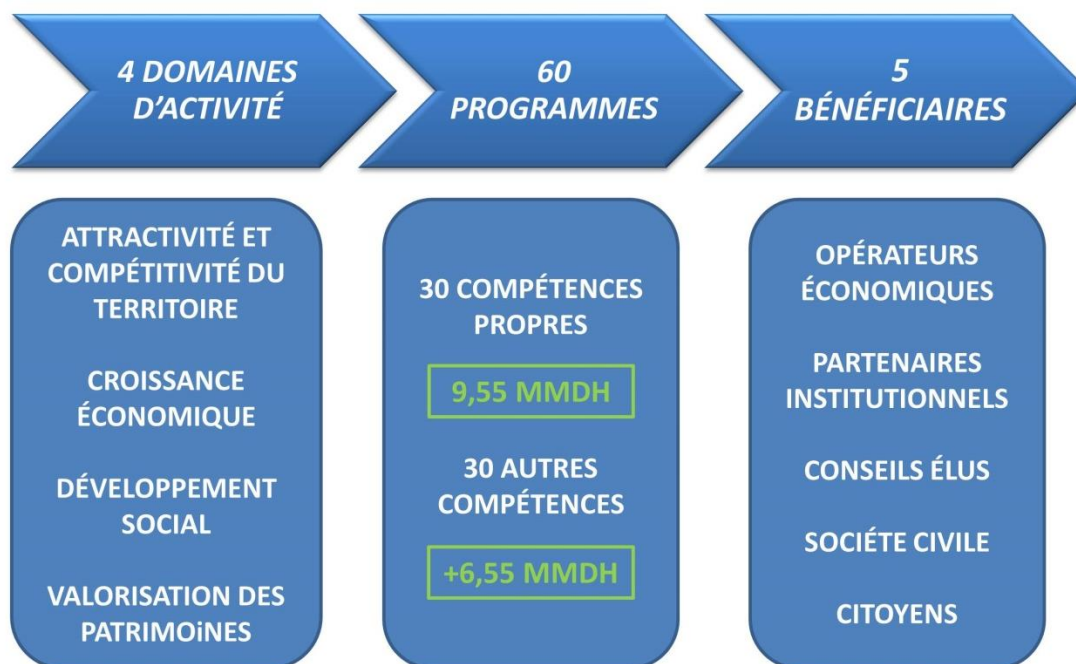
4 DOMAINES D'ACTIVITÉ

60 PROGRAMMES

5 BÉNÉFICIAIRES

ATTRACTIVITÉ ET COMPÉTITIVITÉ DU TERRITOIRE

CROISSANCE ÉCONOMIQUE

DÉVELOPPEMENT SOCIAL

VALORISATION DES PATRIMOiNES

30 COMPÉTENCES PROPRES

9,55 MMDH

30 AUTRES COMPÉTENCES

+6,55 MMDH

OPÉRATEURS ÉCONOMIQUES

PARTENAIRES INSTITUTIONNELS

CONSEILS ÉLUS

SOCIÉTE CIVILE

CITOYENS